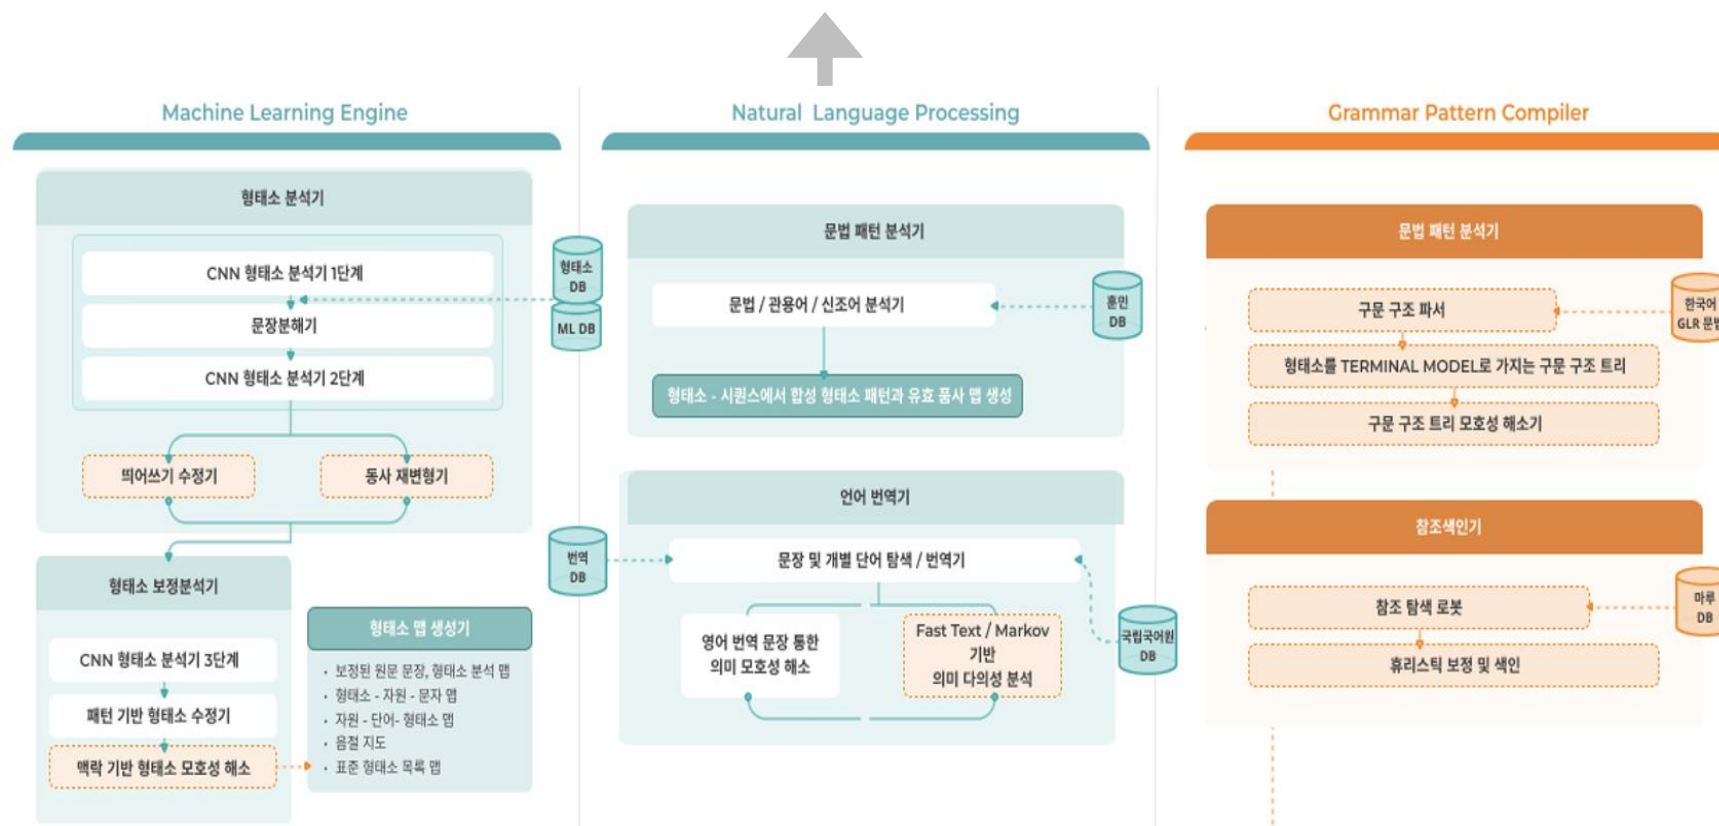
Machine Learning Engine

형태소 분석기

CNN 형태소 분석기 1단계

문장분해기

CNN 형태소 분석기 2단계

형태소 DB

ML DB

띄어쓰기 수정기

동사 재변형기

형태소 보정분석기

CNN 형태소 분석기 3단계

패턴 기반 형태소 수정기

맥락 기반 형태소 모호성 해소

형태소 맵 생성기

· 보정된 원문 문장, 형태소 분석 맵
· 형태소 - 자원 - 문자 맵
· 자원 - 단어- 형태소 맵
· 음절 지도
· 표준 형태소 목록 맵

Natural Language Processing

문법 패턴 분석기

문법 / 관용어 / 신조어 분석기

훈민 DB

형태소 - 시퀀스에서 합성 형태소 패턴과 유효 품사 맵 생성

언어 번역기

번역 DB

문장 및 개별 단어 탐색 / 번역기

영어 번역 문장 통한 의미 모호성 해소

Fast Text / Markov 기반 의미 다의성 분석

국립국어원 DB

Grammar Pattern Compiler

문법 패턴 분석기

구문 구조 파서

한국어 GLR 문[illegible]

형태소를 TERMINAL MODEL로 가지는 구문 구조 트리

구문 구조 트리 모호성 해소기

참조색인기

참조 탐색 로봇

마루 DB

휴리스틱 보정 및 색인